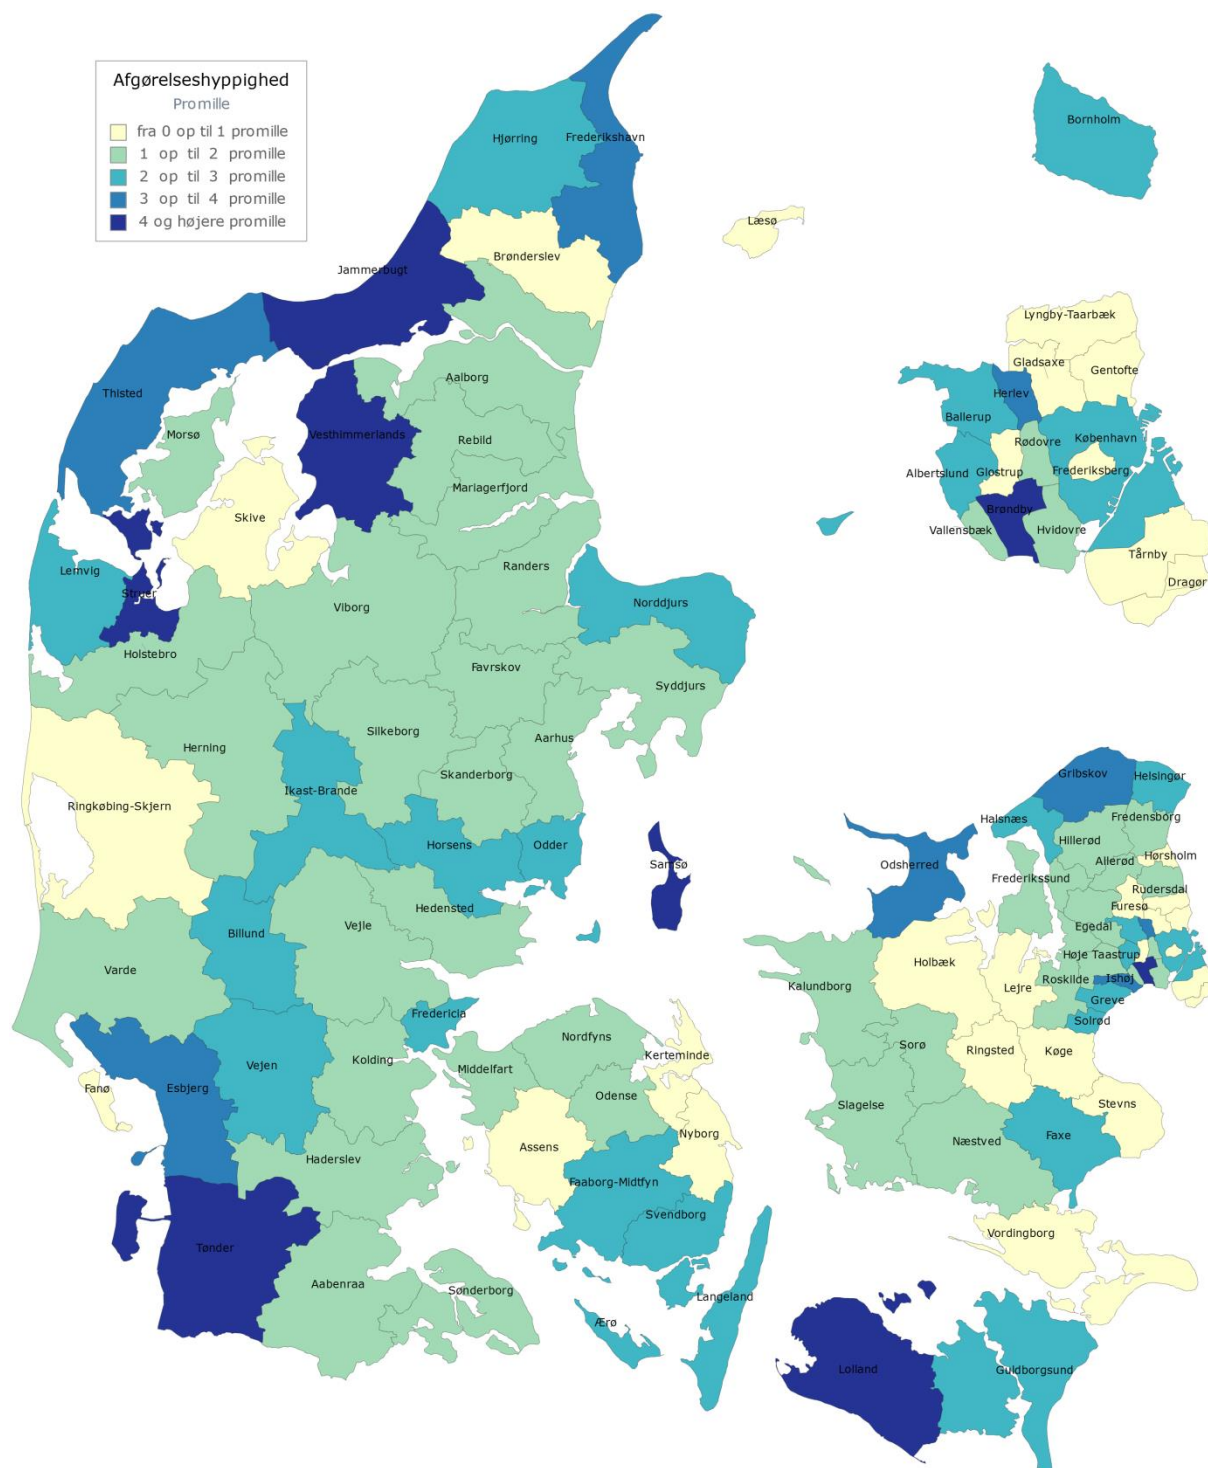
Afgørelseshyppighed
Promille
fra 0 op til 1 promille
1 op til 2 promille
2 op til 3 promille
3 op til 4 promille
4 og højere promille

Hjørring
Frederikshavn
Læsø
Bornholm
Brønderslev
Jammerbugt
Thisted
Aalborg
Morsø
Vesthimmerlands
Rebild
Mariagerfjord
Skive
Lemvig
Struer
Randers
Viborg
Norddjurs
Holstebro
Favrskov
Syddjurs
Herning
Silkeborg
Aarhus
Ringkøbing-Skjern
Ikast-Brande
Skanderborg
Horsens
Odder
Samsø
Hedensted
Billund
Vejle
Varde
Fredericia
Vejen
Kolding
Fanø
Esbjerg
Middelfart
Nordfyns
Kerteminde
Odense
Nyborg
Assens
Haderslev
Faaborg-Midtfyn
Svendborg
Tønder
Aabenraa
Sønderborg
Langeland
Ærø
Lolland
Guldborgsund
Vordingborg
Lyngby-Taarbæk
Gladsaxe
Gentofte
Herlev
Ballerup
Rødovre
København
Albertslund
Glostrup
Frederiksberg
Brøndby
Vallensbæk
Hvidovre
Tårnby
Dragør
Gribskov
Helsingør
Halsnæs
Fredensborg
Hillerød
Odsherred
Allerød
Hørsholm
Frederikssund
Rudersdal
Furesø
Egedal
Høje Taastrup
Holbæk
Ishøj
Roskilde
Lejre
Greve
Kalundborg
Solrød
Sorø
Ringsted
Køge
Slagelse
Stevns
Næstved
Faxe